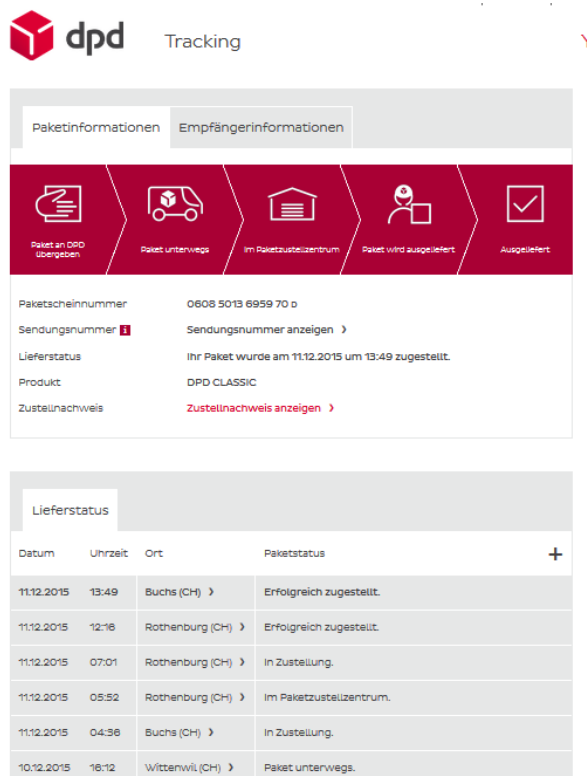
dpd Tracking

Paketinformationen | Empfängerinformationen

Paket an DPD übergeben
Paket unterwegs
Im Paketzustellzentrum
Paket wird ausgeliefert
Ausgeliefert

| | |
|---|---|
| Paketscheinnummer | 0608 5013 6959 70 D |
| Sendungsnummer i | Sendungsnummer anzeigen › |
| Lieferstatus | Ihr Paket wurde am 11.12.2015 um 13:49 zugestellt. |
| Produkt | DPD CLASSIC |
| Zustellnachweis | Zustellnachweis anzeigen › |

Lieferstatus

| Datum | Uhrzeit | Ort | Paketstatus + |
|---|---|---|---|
| 11.12.2015 | 13:49 | Buchs (CH) › | Erfolgreich zugestellt. |
| 11.12.2015 | 12:16 | Rothenburg (CH) › | Erfolgreich zugestellt. |
| 11.12.2015 | 07:01 | Rothenburg (CH) › | In Zustellung. |
| 11.12.2015 | 05:52 | Rothenburg (CH) › | Im Paketzustellzentrum. |
| 11.12.2015 | 04:36 | Buchs (CH) › | In Zustellung. |
| 10.12.2015 | 16:12 | Wittenwil (CH) › | Paket unterwegs. |